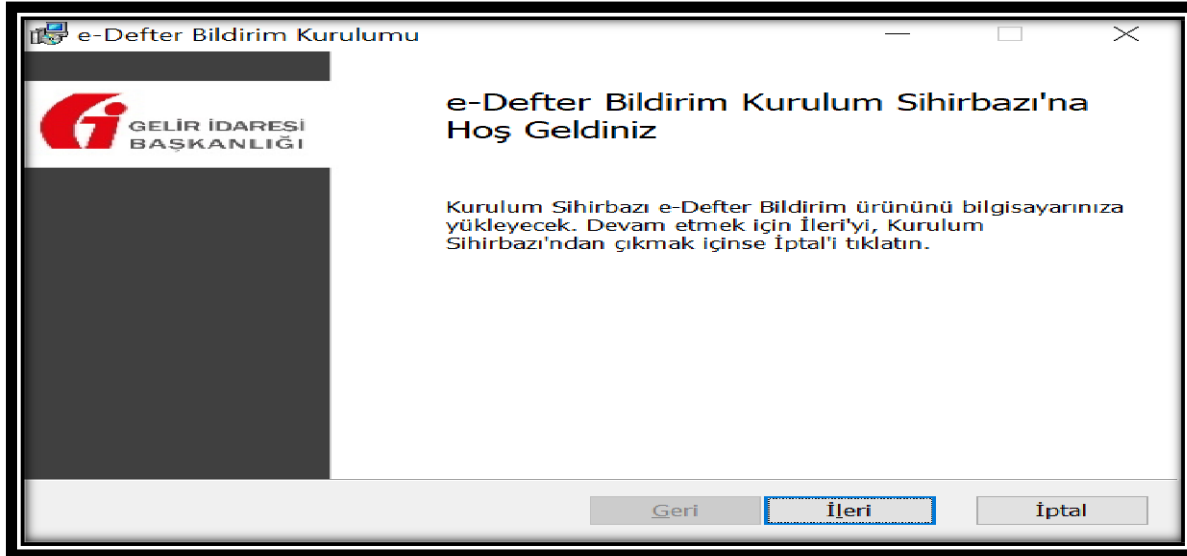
e-Defter Bildirim Kurulumu

GELİR İDARESİ BAŞKANLIĞI

e-Defter Bildirim Kurulum Sihirbazı'na Hoş Geldiniz

Kurulum Sihirbazı e-Defter Bildirim ürününü bilgisayarınıza yükleyecek. Devam etmek için İleri'yi, Kurulum Sihirbazı'ndan çıkmak içinse İptal'i tıklatın.

Geri İleri İptal